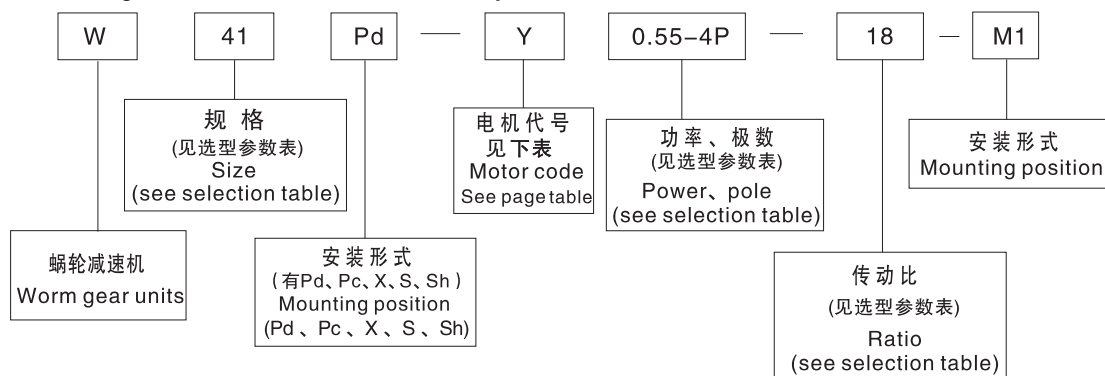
W
41
Pd
—
Y
0.55-4P
—
18
—
M1

规 格
(见选型参数表)
Size
(see selection table)

电机代号
见下表
Motor code
See page table

功率、极数
(见选型参数表)
Power、pole
(see selection table)

安装形式
Mounting position

蜗轮减速机
Worm gear units

安装形式
(有Pd、Pc、X、S、Sh)
Mounting position
(Pd、Pc、X、S、Sh)

传动比
(见选型参数表)
Ratio
(see selection table)